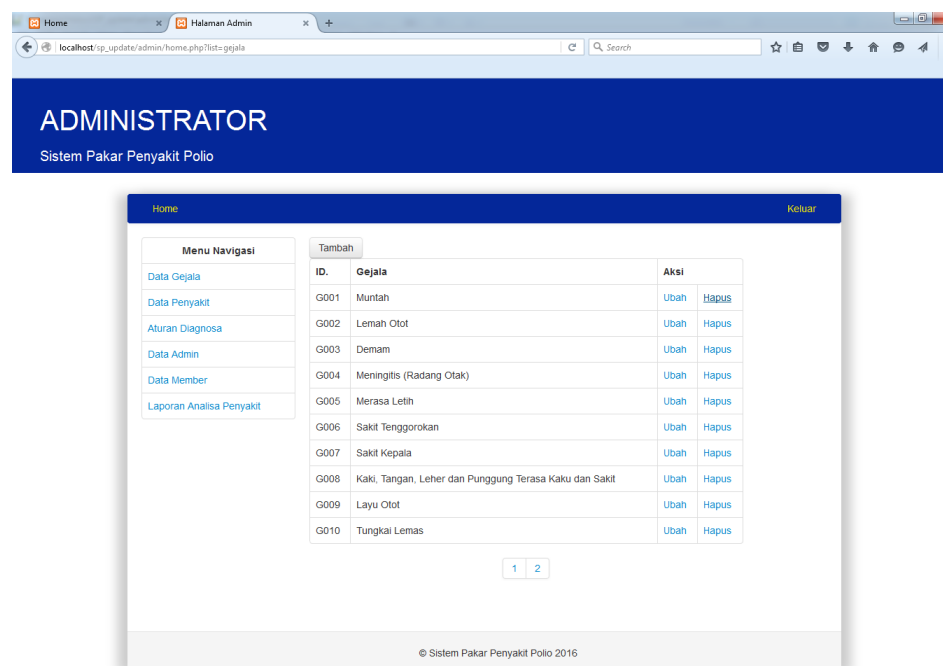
Home × Halaman Admin × +

localhost/sp_update/admin/home.php?list=gejala

Search

ADMINISTRATOR

Sistem Pakar Penyakit Polio

Home

Keluar

Menu Navigasi

Data Gejala

Data Penyakit

Aturan Diagnosa

Data Admin

Data Member

Laporan Analisa Penyakit

Tambah

| ID. | Gejala | Aksi | |
|---|---|---|---|
| G001 | Muntah | Ubah | Hapus |
| G002 | Lemah Otot | Ubah | Hapus |
| G003 | Demam | Ubah | Hapus |
| G004 | Meningitis (Radang Otak) | Ubah | Hapus |
| G005 | Merasa Letih | Ubah | Hapus |
| G006 | Sakit Tenggorokan | Ubah | Hapus |
| G007 | Sakit Kepala | Ubah | Hapus |
| G008 | Kaki, Tangan, Leher dan Punggung Terasa Kaku dan Sakit | Ubah | Hapus |
| G009 | Layu Otot | Ubah | Hapus |
| G010 | Tungkai Lemas | Ubah | Hapus |

1 2

© Sistem Pakar Penyakit Polio 2016